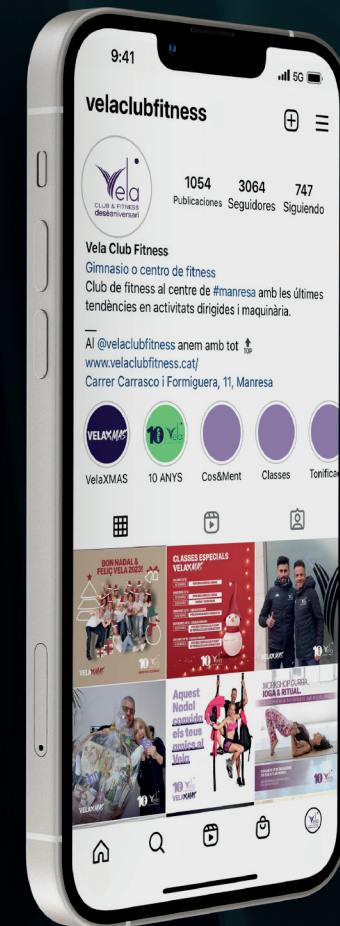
9:41
5G

velaclubfitness

Vela
CLUB & FITNESS
desèaniversari

1054 Publicaciones
3064 Seguidores
747 Siguiendo

Vela Club Fitness
Gimnasio o centro de fitness
Club de fitness al centre de #manresa amb les últimes tendències en activitats dirigides i maquinària.
—
Al @velaclubfitness anem amb tot
www.velaclubfitness.cat/
Carrer Carrasco i Formiguera, 11, Manresa

VELAXMAS
VelaXMAS
10 ANYS
Cos&Ment
Classes
Tonificac

BON NADAL & FELIÇ VELA 2023!
CLASSES ESPECIALS VELAXMAS
VELAXMAS
Aquest Nadal convida els teus amics al Vela
WORKSHOP OLREA IOGA & RITUAL
VELAXMAS